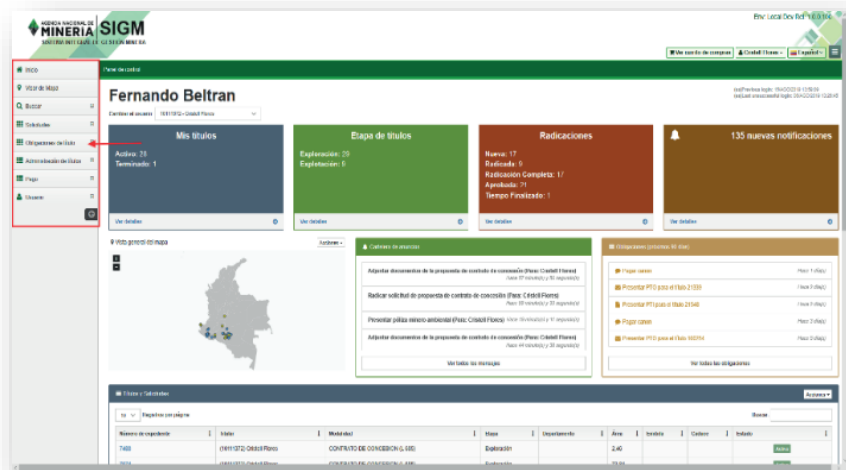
AGENCIA NACIONAL DE MINERÍA SIGM SISTEMA INTEGRAL DE GESTIÓN MINERA

Env: Local Dev Ref: 1.0.0 (rc)

Ver carrito de compras | Cristell Flores | Español

Inicio
Visor de Mapa
Buscar
Solicitudes
Obligaciones del título
Administración de Datos
Pago
Usuario

Panel de control

Fernando Beltran

Cambiar el usuario: 16011072 - Cristell Flores

Last/Previous login: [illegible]
Last/Last unsuccessful login: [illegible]

Mis títulos
Activo: 21
Terminado: 1
Ver detalles

Etapa de títulos
Exploración: 20
Explotación: 0
Ver detalles

Radicaciones
Nueva: 17
Radicada: 9
Radicación Completa: 17
Aprobada: 21
Tiempo Finalizado: 1
Ver detalles

135 nuevas notificaciones
Ver detalles

Visto general del mapa
Acciones

Carretera de procesos
Adjuntar documentos de la propuesta de contrato de concesión (Para: Cristell Flores) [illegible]
Radicar solicitud de propuesta de contrato de concesión (Para: Cristell Flores) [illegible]
Presentar póliza minero ambiental (Para: Cristell Flores) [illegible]
Adjuntar documentos de la propuesta de contrato de concesión (Para: Cristell Flores) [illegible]
Ver todos los mensajes

Obligaciones (próximos 90 días)
Pagar canon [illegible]
Presentar PTO para el título 21339 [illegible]
Presentar PTO para el título 21340 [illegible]
Pagar canon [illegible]
Presentar PTO para el título 163754 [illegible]
Ver todas las obligaciones

Títulos y Solicitudes
Acciones
10 Registros por página
Buscar:

| Número de expediente | Titular | Modalidad | Etapa | Departamento | Área | Iniciado | Caduca | Estado |
|---|---|---|---|---|---|---|---|---|
| 7400 | (16011072) Cristell Flores | CONTRATO DE CONCESION (L 685) | Exploración | | 2.40 | | | Activo |
| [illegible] | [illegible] | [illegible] | Exploración | | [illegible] | | | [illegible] |